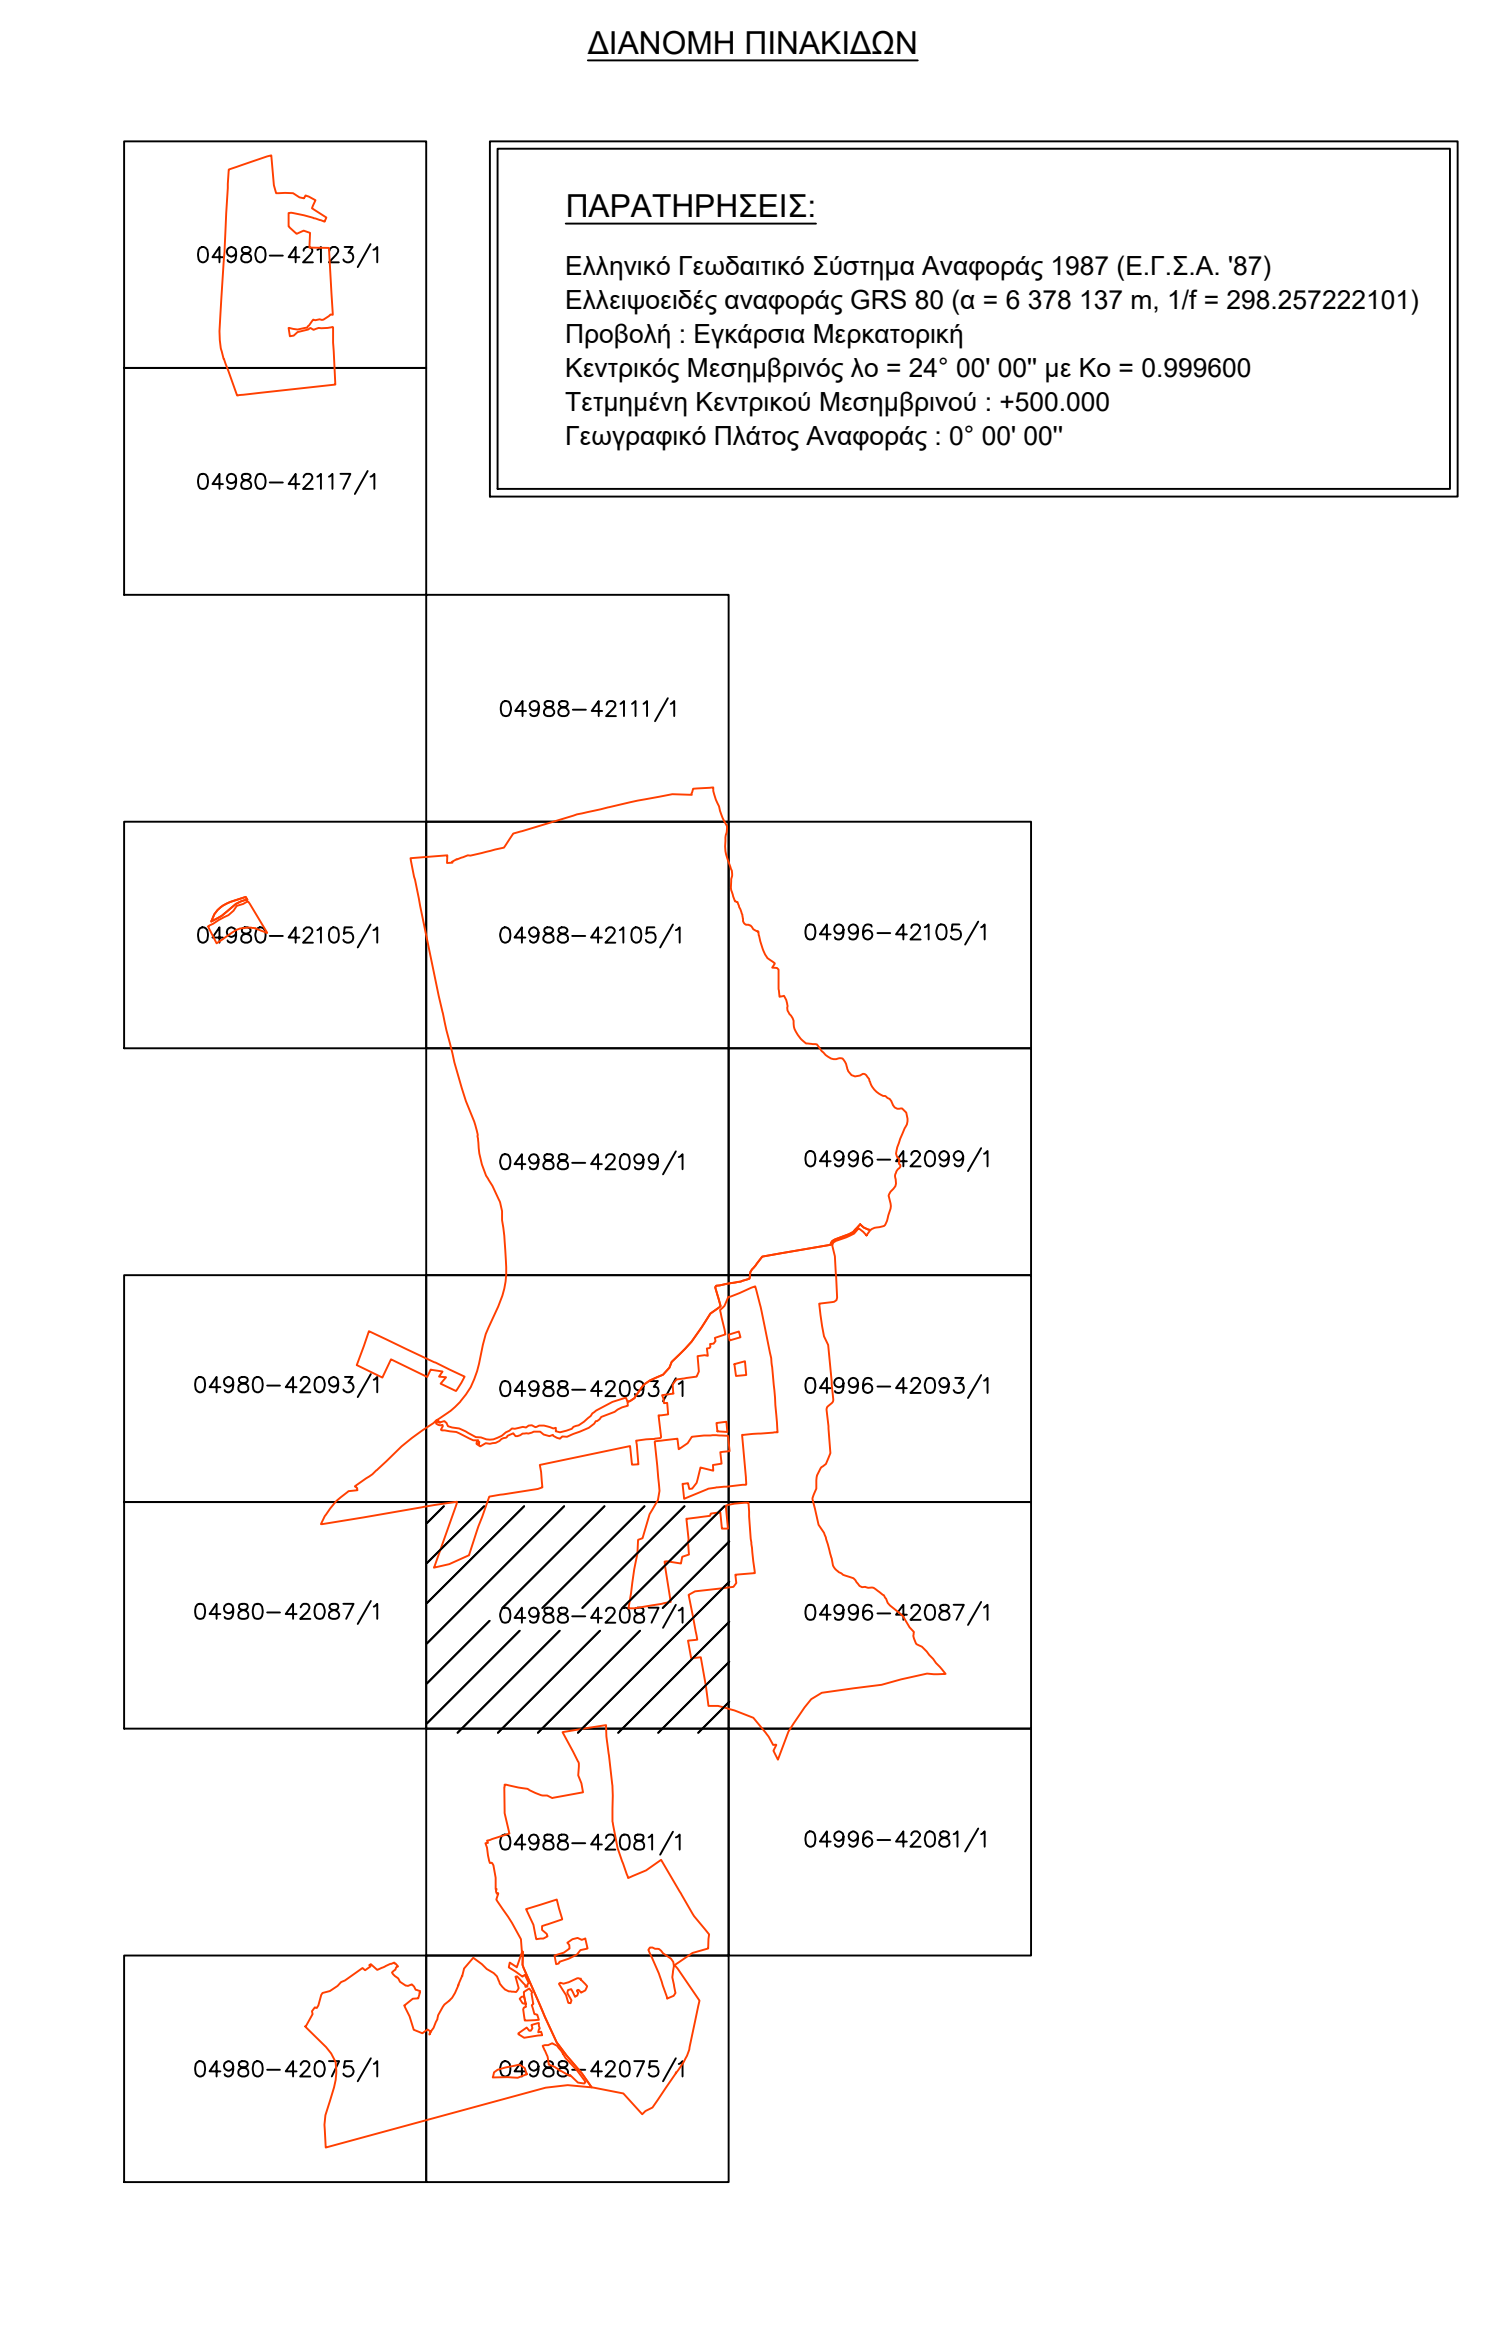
ΔΙΑΝΟΜΗ ΠΙΝΑΚΙΔΩΝ

ΠΑΡΑΤΗΡΗΣΕΙΣ:

Ελληνικό Γεωδαιτικό Σύστημα Αναφοράς 1987 (Ε.Γ.Σ.Α. '87)
Ελλειψοειδές αναφοράς GRS 80 (α = 6 378 137 m, 1/f = 298.257222101)
Προβολή : Εγκάρσια Μερκατορική
Κεντρικός Μεσημβρινός λο = 24° 00' 00" με Ko = 0.999600
Τετμημένη Κεντρικού Μεσημβρινού : +500.000
Γεωγραφικό Πλάτος Αναφοράς : 0° 00' 00"

04980–42123/1

04980–42117/1

04988–42111/1

04980–42105/1

04988–42105/1

04996–42105/1

04988–42099/1

04996–42099/1

04980–42093/1

04988–42093/1

04996–42093/1

04980–42087/1

04988–42087/1

04996–42087/1

04988–42081/1

04996–42081/1

04980–42075/1

04988–42075/1